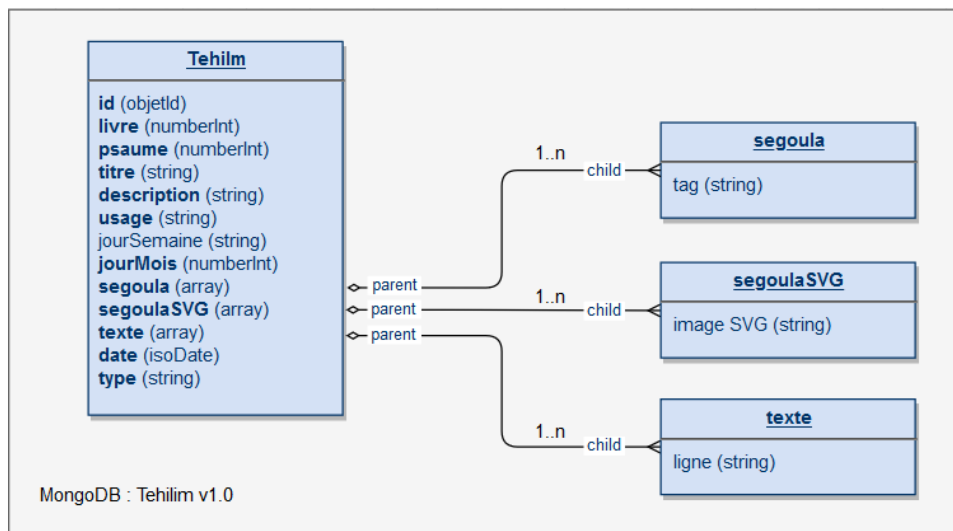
Tehilm

id (objetId)
livre (numberInt)
psaume (numberInt)
titre (string)
description (string)
usage (string)
jourSemaine (string)
jourMois (numberInt)
segoula (array)
segoulaSVG (array)
texte (array)
date (isoDate)
type (string)

parent
parent
parent

1..n
child

segoula

tag (string)

1..n
child

segoulaSVG

image SVG (string)

1..n
child

texte

ligne (string)

MongoDB : Tehilim v1.0